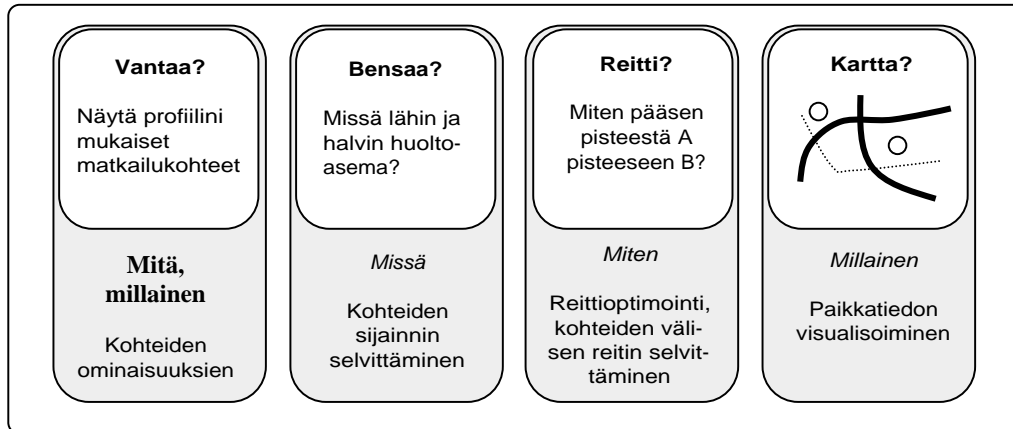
**Vantaa?**

Näytä profiilini mukaiset matkailukohteet

**Mitä, millainen**

Kohteiden ominaisuuksien

**Bensaa?**

Missä lähin ja halvin huoltoasema?

*Missä*

Kohteiden sijainnin selvittäminen

**Reitti?**

Miten pääsen pisteestä A pisteeseen B?

*Miten*

Reittioptimointi, kohteiden välisen reitin selvittäminen

**Kartta?**

*Millainen*

Paikkatiedon visualisoiminen